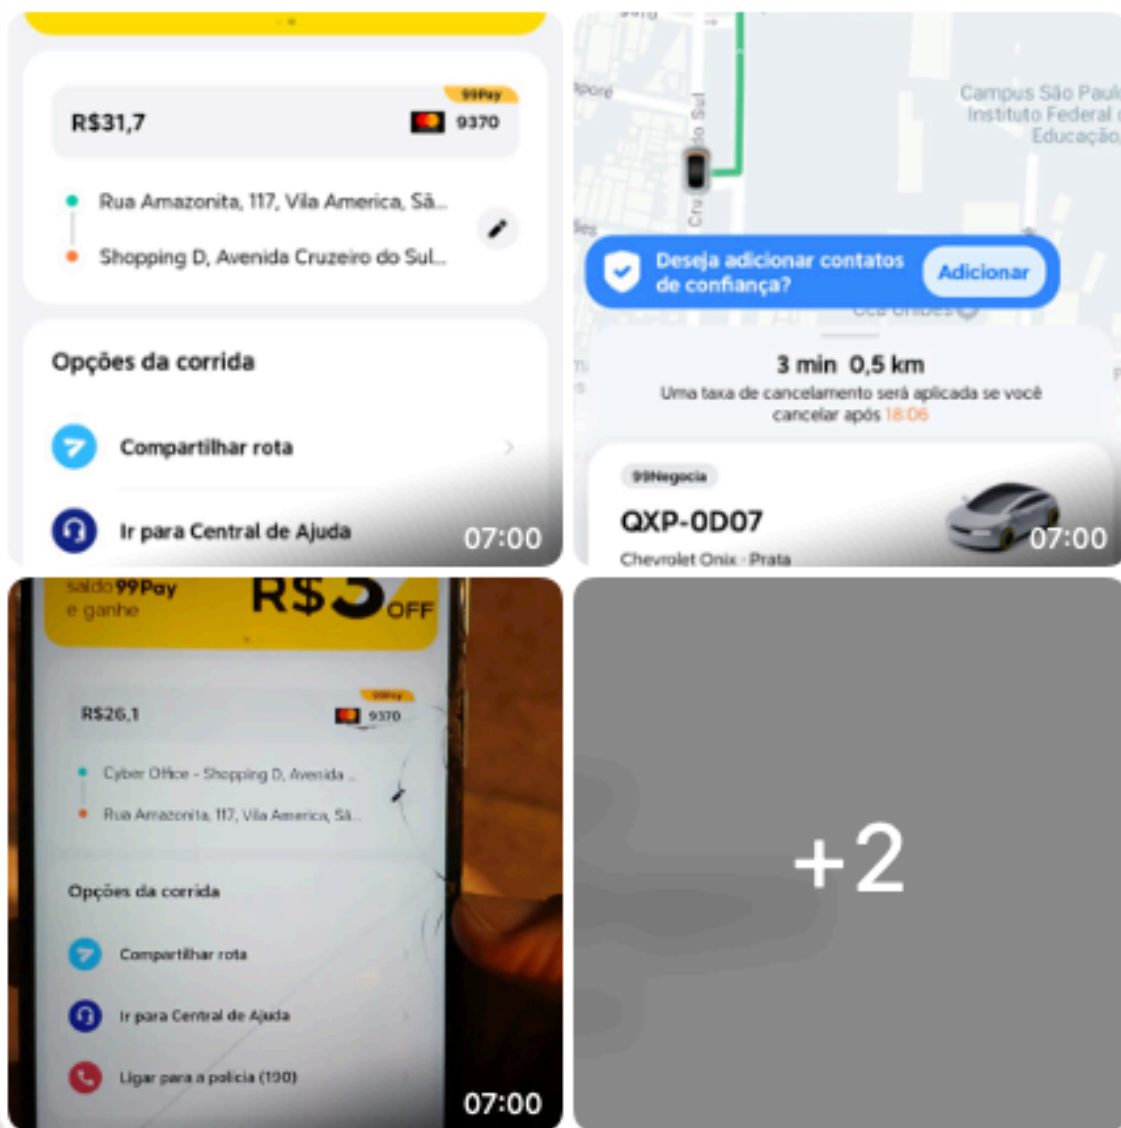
99Pay
R$31,7
9370

Rua Amazonita, 117, Vila America, Sã...
Shopping D, Avenida Cruzeiro do Sul...

Opções da corrida

Compartilhar rota

Ir para Central de Ajuda

07:00

Campus São Paul
Instituto Federal
Educação

Deseja adicionar contatos de confiança?
Adicionar

3 min 0,5 km
Uma taxa de cancelamento será aplicada se você cancelar após 18:06

99Negocia
QXP-0D07
Chevrolet Onix · Prata

07:00

saldo 99Pay
e ganhe
R$5 OFF

99Pay
R$26,1
9370

Cyber Office - Shopping D, Avenida ...
Rua Amazonita, 117, Vila America, Sã...

Opções da corrida

Compartilhar rota

Ir para Central de Ajuda

Ligar para a polícia (190)

07:00

+2